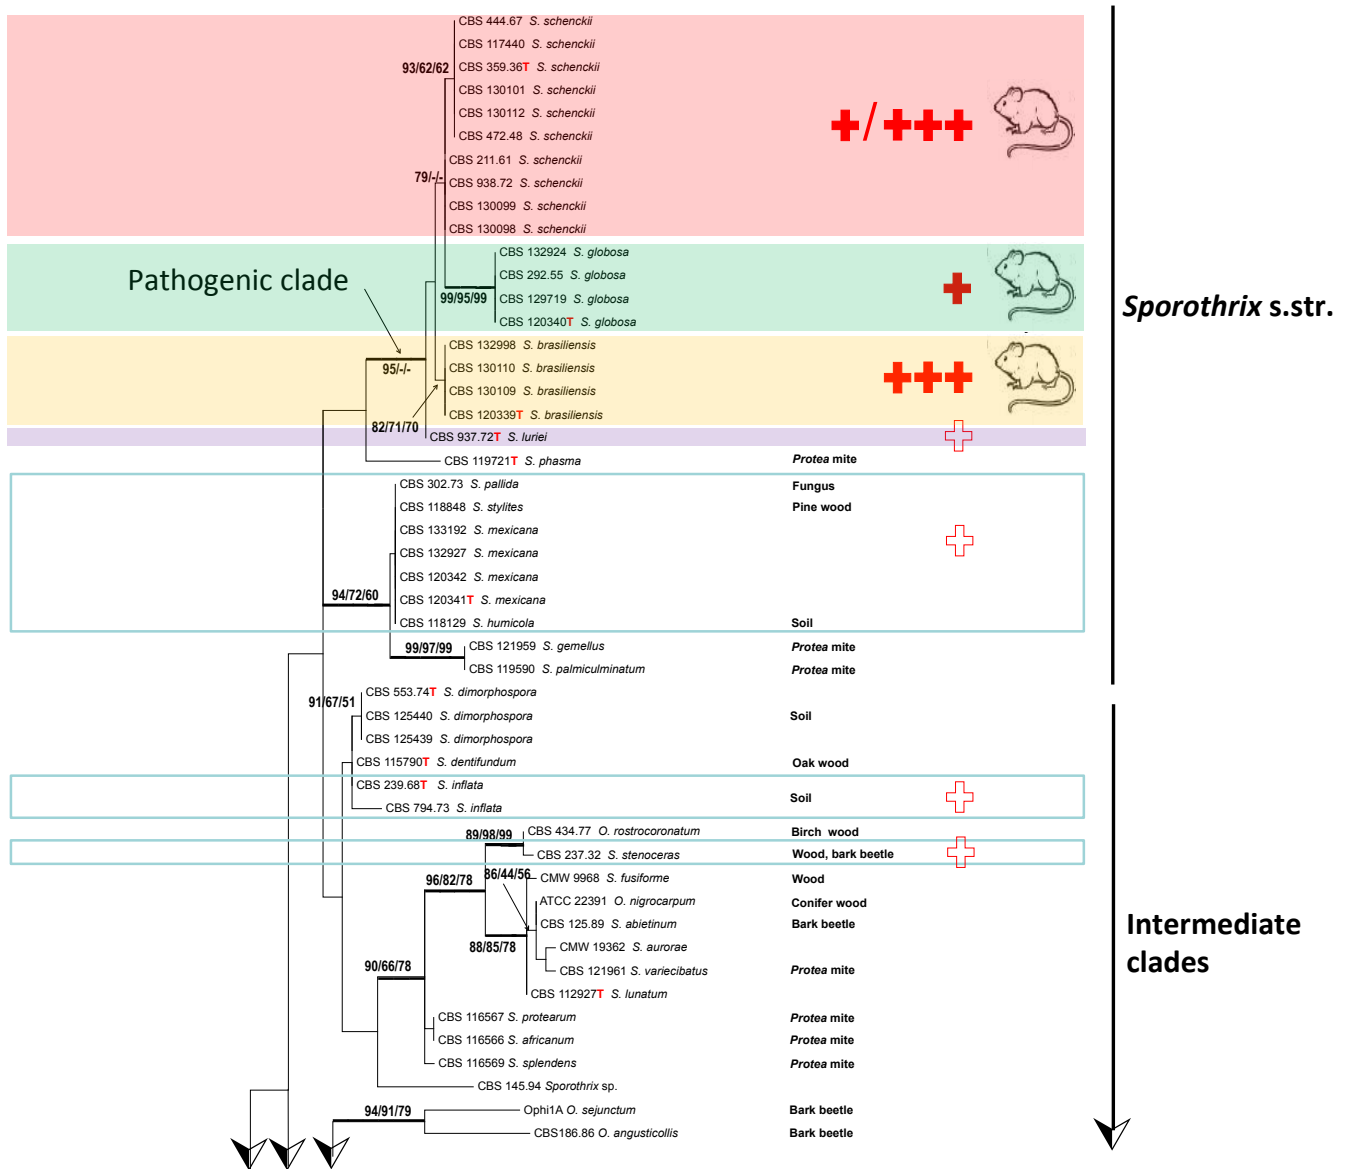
CBS 444.67 *S. schenckii*
CBS 117440 *S. schenckii*
93/62/62
CBS 359.36T *S. schenckii*
CBS 130101 *S. schenckii*
CBS 130112 *S. schenckii*
CBS 472.48 *S. schenckii*
CBS 211.61 *S. schenckii*
79/-/-
CBS 938.72 *S. schenckii*
CBS 130099 *S. schenckii*
CBS 130098 *S. schenckii*
+/+++

CBS 132924 *S. globosa*
Pathogenic clade
CBS 292.55 *S. globosa*
99/95/99
CBS 129719 *S. globosa*
CBS 120340T *S. globosa*
+

CBS 132998 *S. brasiliensis*
95/-/-
CBS 130110 *S. brasiliensis*
CBS 130109 *S. brasiliensis*
CBS 120339T *S. brasiliensis*
+++
82/71/70
CBS 937.72T *S. luriei*
CBS 119721T *S. phasma* *Protea* mite

Sporothrix s.str.

CBS 302.73 *S. pallida* Fungus
CBS 118848 *S. stylites* Pine wood
CBS 133192 *S. mexicana*
CBS 132927 *S. mexicana*
CBS 120342 *S. mexicana*
94/72/60
CBS 120341T *S. mexicana*
CBS 118129 *S. humicola* Soil
99/97/99
CBS 121959 *S. gemellus* *Protea* mite
CBS 119590 *S. palmiculminatum* *Protea* mite
CBS 553.74T *S. dimorphospora*
91/67/51
CBS 125440 *S. dimorphospora* Soil
CBS 125439 *S. dimorphospora*
CBS 115790T *S. dentifundum* Oak wood
CBS 239.68T *S. inflata* Soil
CBS 794.73 *S. inflata*
89/98/99
CBS 434.77 *O. rostrocoronatum* Birch wood
CBS 237.32 *S. stenoceras* Wood, bark beetle
96/82/78
86/44/56
CMW 9968 *S. fusiforme* Wood
ATCC 22391 *O. nigrocarpum* Conifer wood
CBS 125.89 *S. abietinum* Bark beetle
88/85/78
CMW 19362 *S. aurorae*
90/66/78
CBS 121961 *S. variecibatus* *Protea* mite
CBS 112927T *S. lunatum*
CBS 116567 *S. protearum* *Protea* mite
CBS 116566 *S. africanum* *Protea* mite
CBS 116569 *S. splendens* *Protea* mite
CBS 145.94 *Sporothrix* sp.
94/91/79
Ophi1A *O. sejunctum* Bark beetle
CBS186.86 *O. angusticollis* Bark beetle

Intermediate clades